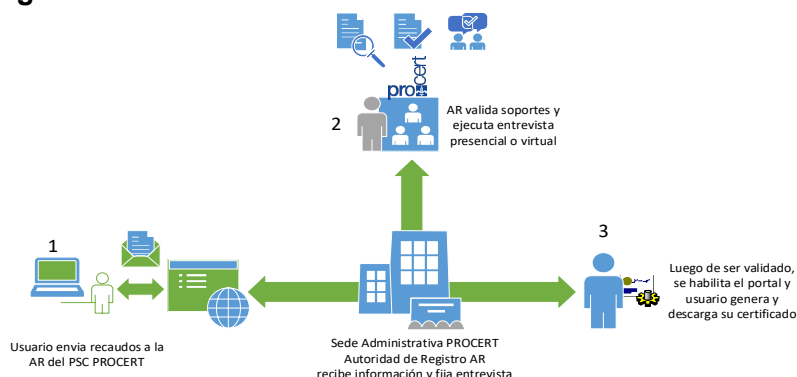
pro
cert

2

AR valida soportes y ejecuta entrevista presencial o virtual

1

3

Luego de ser validado, se habilita el portal y usuario genera y descarga su certificado

Usuario envia recaudos a la AR del PSC PROCERT

Sede Administrativa PROCERT
Autoridad de Registro AR
recibe información y fija entrevista